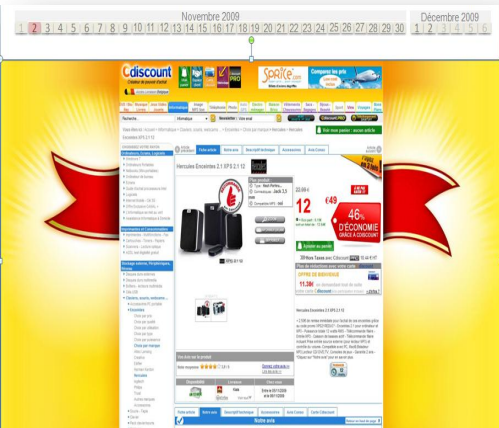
Novembre 2009
1 2 3 4 5 6 7 8 9 10 11 12 13 14 15 16 17 18 19 20 21 22 23 24 25 26 27 28 29 30
Décembre 2009
1 2 3 4 5 6

Cdiscount
Spree.com
Hercules Enceintes 2.1 XPS 2.1 12
Fiche article
12 €49
46% D'ÉCONOMIE
Ajouter au panier
Voir mon panier : aucun article
Notre avis
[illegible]